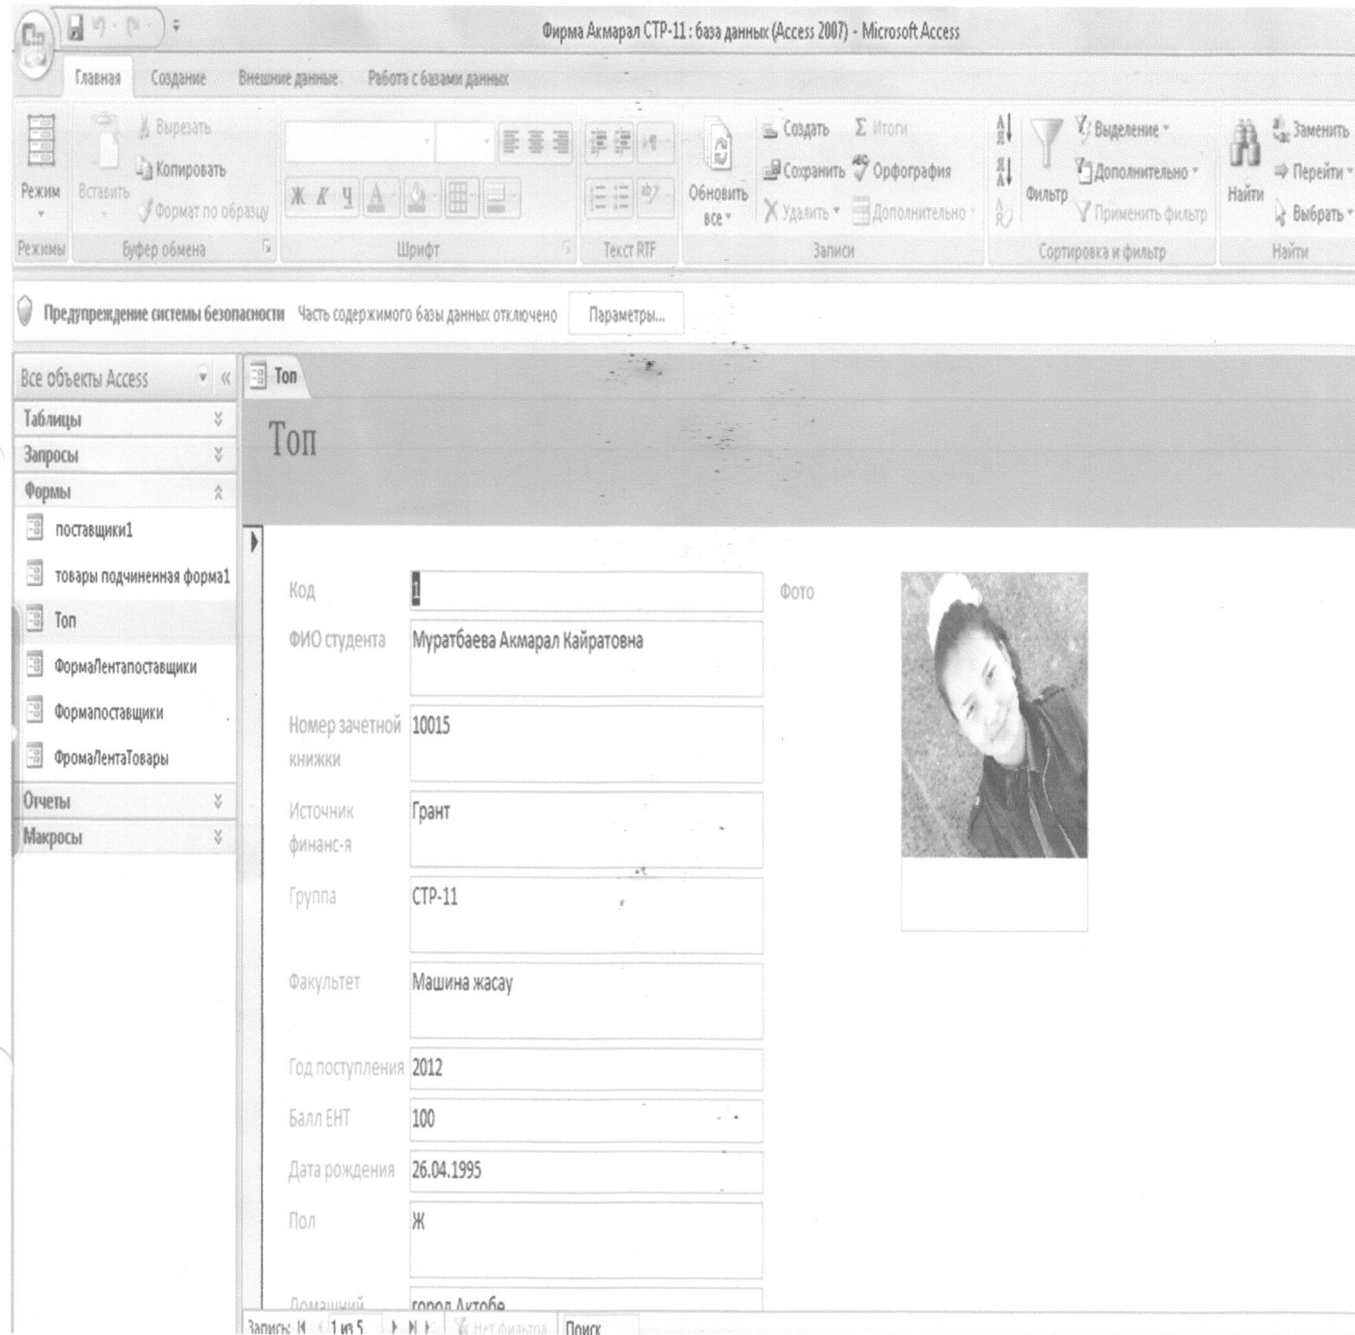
Фирма Акмарал СТР-11 : база данных (Access 2007) - Microsoft Access

Главная Создание Внешние данные Работа с базами данных

Режим Вставить Вырезать Копировать Формат по образцу Ж К Ч Обновить все Создать Сохранить Удалить Итоги Орфография Дополнительно Фильтр Выделение Дополнительно Применить фильтр Найти Заменить Перейти Выбрать

Режимы Буфер обмена Шрифт Текст RTF Записи Сортировка и фильтр Найти

Предупреждение системы безопасности Часть содержимого базы данных отключено Параметры...

Все объекты Access
Таблицы
Запросы
Формы
поставщики1
товары подчиненная форма1
Топ
ФормаЛентапоставщики
Формапоставщики
ФромаЛентаТовары
Отчеты
Макросы

Топ

Топ

Код 1
Фото
ФИО студента Муратбаева Акмарал Кайратовна
Номер зачетной книжки 10015
Источник финанс-я Грант
Группа СТР-11
Факультет Машина жасау
Год поступления 2012
Балл ЕНТ 100
Дата рождения 26.04.1995
Пол Ж
Домашний город Актобе

Запись: 1 из 5 Нет фильтра Поиск